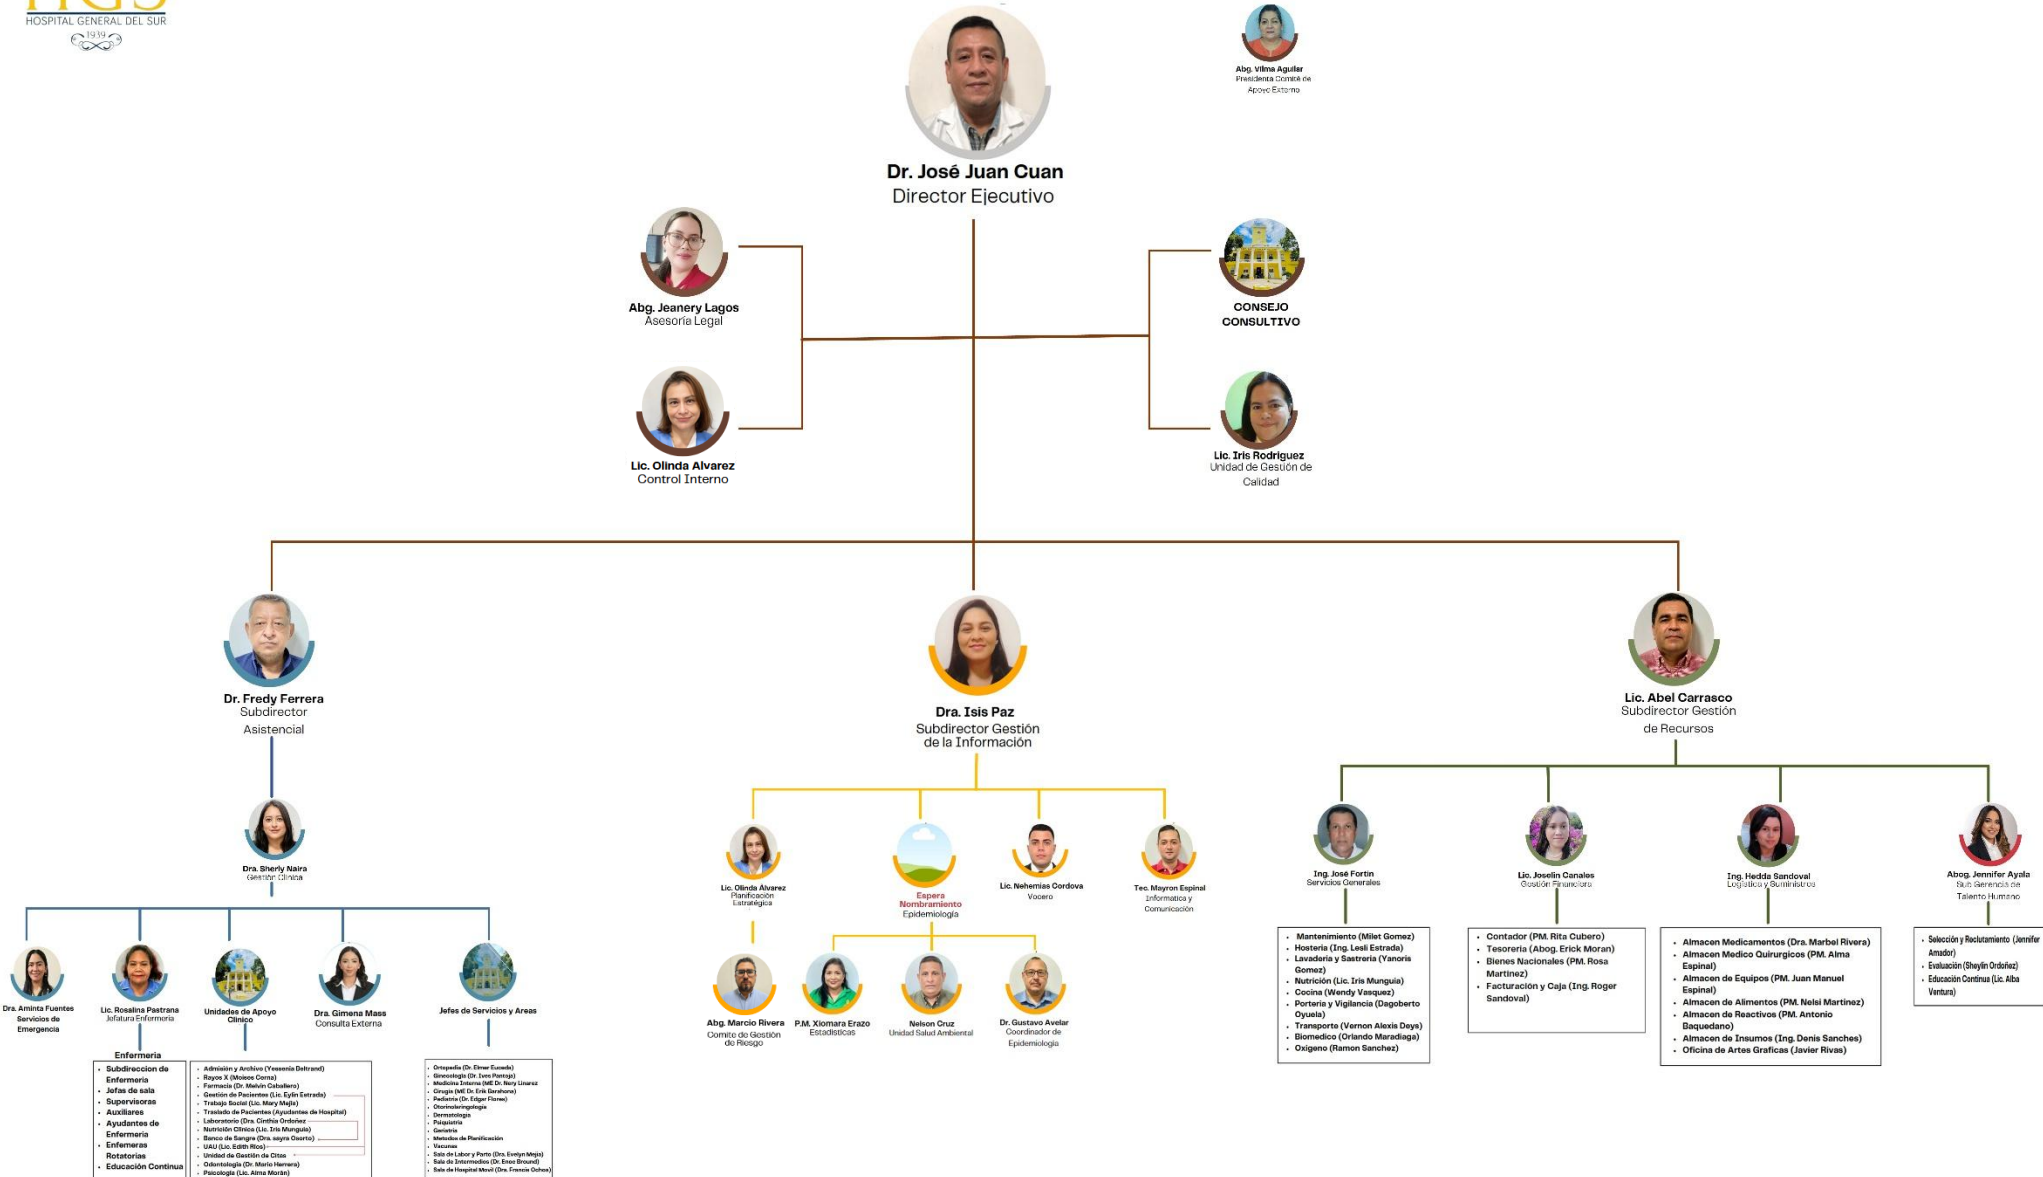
HOSPITAL GENERAL DEL SUR
1939

Dr. José Juan Cuan
Director Ejecutivo

Abg. Vilma Aguilar
Presidenta Comité de Apoyo Externo

Abg. Jeanery Lagos
Asesoría Legal

Lic. Olinda Alvarez
Control Interno

CONSEJO CONSULTIVO

Lic. Iris Rodriguez
Unidad de Gestión de Calidad

Dr. Fredy Ferrera
Subdirector Asistencial

Dra. Isis Paz
Subdirector Gestión de la Información

Lic. Abel Carrasco
Subdirector Gestión de Recursos

Dra. Sherly Naira
Gestión Clínica

Dra. Aminta Fuentes
Servicios de Emergencia

Lic. Rosalina Pastrana
Jefatura Enfermeria

Unidades de Apoyo Clínico

Dra. Gimena Mass
Consulta Externa

Jefes de Servicios y Areas

Enfermeria
- Subdireccion de Enfermeria
- Jefas de sala
- Supervisoras
- Auxiliares
- Ayudantes de Enfermeria
- Enfermeras Rotatorias
- Educación Continua

- Admisión y Archivo (Yessenia Deltrand)
- Rayos X (Moises Coma)
- Farmacia (Dr. Melvin Caballero)
- Gestión de Pacientes (Lic. Eylin Estrada)
- Trabajo Social (Lic. Mary Mejía)
- Traslado de Pacientes (Ayudantes de Hospital)
- Laboratorio (Dra. Cinthia Ordoñez)
- Nutrición Clínica (Lic. Iris Munguia)
- Banco de Sangre (Dra. sayra Osorto)
- UAU (Lic. Edith Rios)
- Unidad de Gestión de Citas
- Odontología (Dr. Mario Herrera)
- Psicología (Lic. Alma Morán)

- Ortopedia (Dr. Elmer Euceda)
- Ginecología (Dr. Ivan Pantoja)
- Medicina Interna (ME Dr. Nery Linarez)
- Cirugía (ME Dr. Erik Garahona)
- Pediatría (Dr. Edgar Flores)
- Otorrinolaringologia
- Dermatologia
- Psiquiatria
- Geriatria
- Metodos de Planificación
- Vacunas
- Sala de Labor y Parto (Dra. Evelyn Mejia)
- Sala de Intermedios (Dr. Enoc Bround)
- Sala de Hospital Movil (Dra. Francis Ochoa)

Lic. Olinda Alvarez
Planificación Estratégica

Espera Nombramiento
Epidemiologia

Lic. Nehemias Cordova
Vocero

Tec. Mayron Espinal
Informatica y Comunicación

Abg. Marcio Rivera
Comite de Gestión de Riesgo

P.M. Xiomara Erazo
Estadisticas

Nelson Cruz
Unidad Salud Ambiental

Dr. Gustavo Avelar
Coordinador de Epidemiologia

Ing. José Fortin
Servicios Generales

Lic. Joselin Canales
Gestión Financiera

Ing. Hedda Sandoval
Logística y Suministros

Abog. Jennifer Ayala
Sub Gerencia de Talento Humano

- Mantenimiento (Milet Gomez)
- Hosteria (Ing. Lesli Estrada)
- Lavaderia y Sastreria (Yanoris Gomez)
- Nutrición (Lic. Iris Munguia)
- Cocina (Wendy Vasquez)
- Porteria y Vigilancia (Dagoberto Oyuela)
- Transporte (Vernon Alexis Deys)
- Biomedico (Orlando Maradiaga)
- Oxigeno (Ramon Sanchez)

- Contador (PM. Rita Cubero)
- Tesoreria (Abog. Erick Moran)
- Bienes Nacionales (PM. Rosa Martinez)
- Facturación y Caja (Ing. Roger Sandoval)

- Almacen Medicamentos (Dra. Marbel Rivera)
- Almacen Medico Quirurgicos (PM. Alma Espinal)
- Almacen de Equipos (PM. Juan Manuel Espinal)
- Almacen de Alimentos (PM. Nelsi Martinez)
- Almacen de Reactivos (PM. Antonio Baquedano)
- Almacen de Insumos (Ing. Denis Sanches)
- Oficina de Artes Graficas (Javier Rivas)

- Selección y Reclutamiento (Jennifer Amador)
- Evaluación (Sheylin Ordoñez)
- Educación Continua (Lic. Alba Ventura)